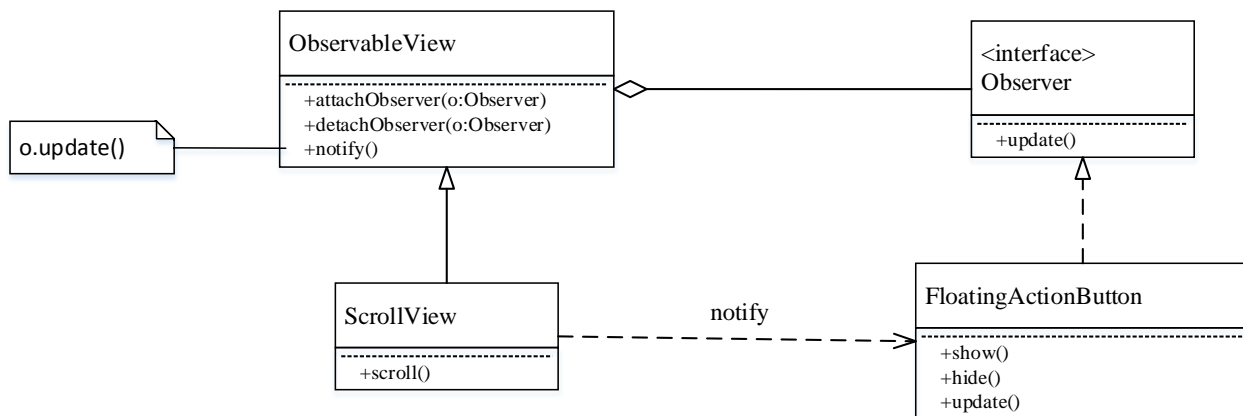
ObservableView

+attachObserver(o:Observer)
+detachObserver(o:Observer)
+notify()

o.update()

<interface>
Observer

+update()

ScrollView

+scroll()

notify

FloatingActionButton

+show()
+hide()
+update()